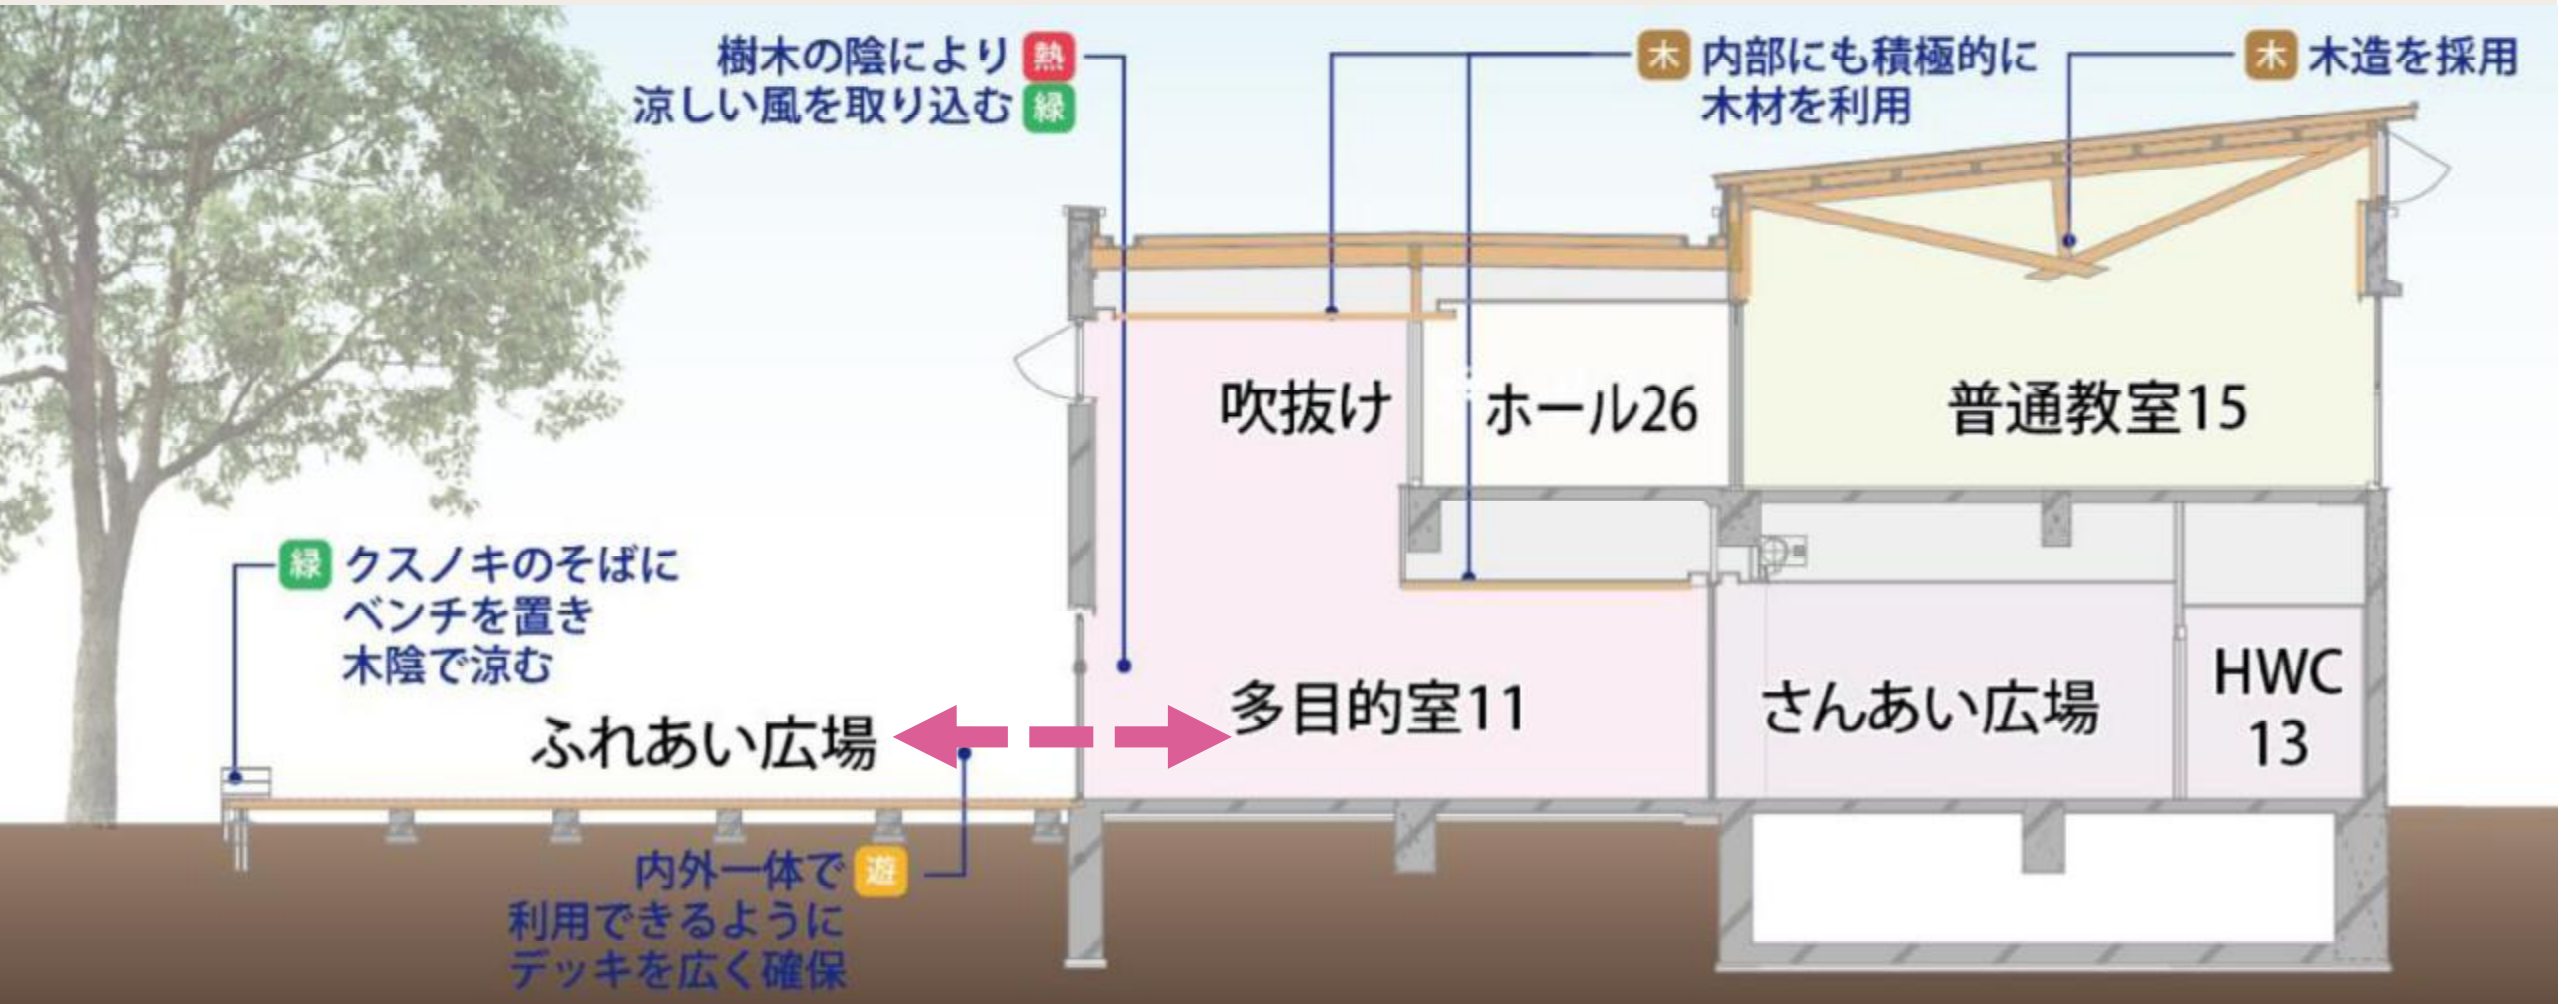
樹木の陰により 熱
涼しい風を取り込む 緑

木 内部にも積極的に
木材を利用

木 木造を採用

吹抜け

ホール26

普通教室15

緑 クスノキのそばに
ベンチを置き
木陰で涼む

ふれあい広場

多目的室11

さんあい広場

HWC
13

内外一体で 遊
利用できるように
デッキを広く確保